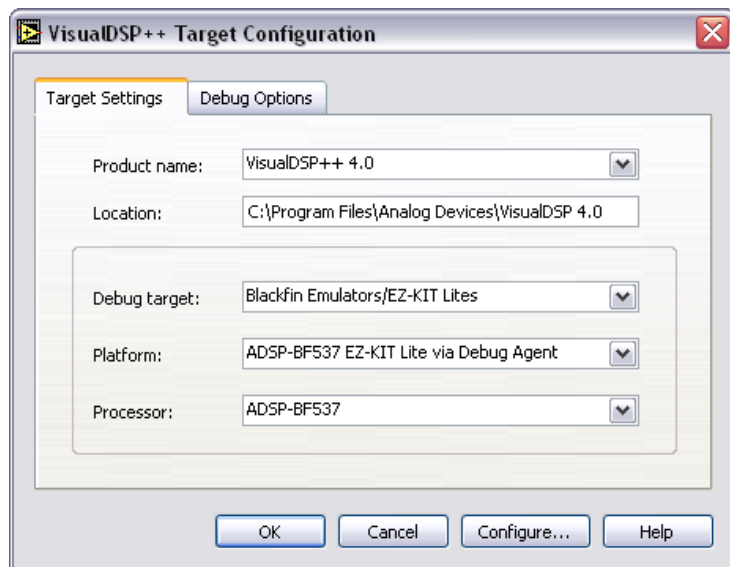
VisualDSP++ Target Configuration

Target Settings
Debug Options

Product name:
VisualDSP++ 4.0

Location:
C:\Program Files\Analog Devices\VisualDSP 4.0

Debug target:
Blackfin Emulators/EZ-KIT Lites

Platform:
ADSP-BF537 EZ-KIT Lite via Debug Agent

Processor:
ADSP-BF537

OK
Cancel
Configure...
Help